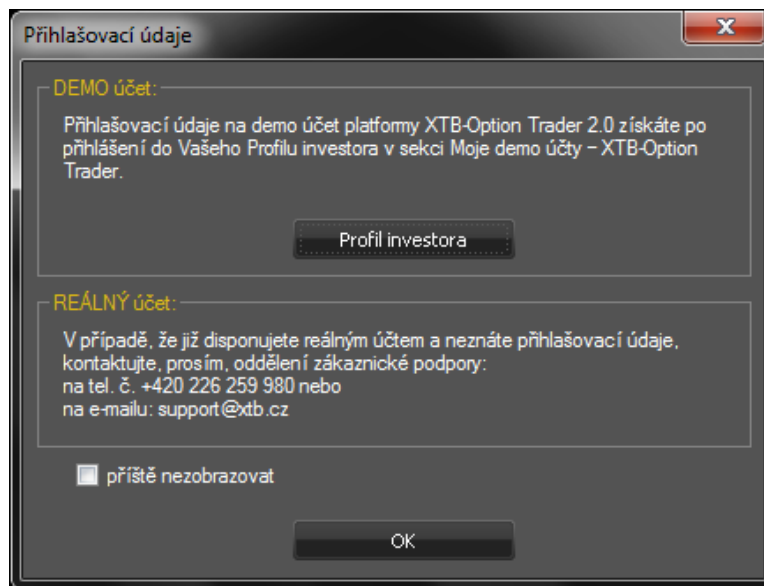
Přihlašovací údaje

DEMO účet:

Přihlašovací údaje na demo účet platformy XTB-Option Trader 2.0 získáte po přihlášení do Vašeho Profilu investora v sekci Moje demo účty – XTB-Option Trader.

Profil investora

REÁLNÝ účet:

V případě, že již disponujete reálným účtem a neznáte přihlašovací údaje, kontaktujte, prosím, oddělení zákaznické podpory:
na tel. č. +420 226 259 980 nebo
na e-mailu: support@xtb.cz

příště nezobrazovat

OK